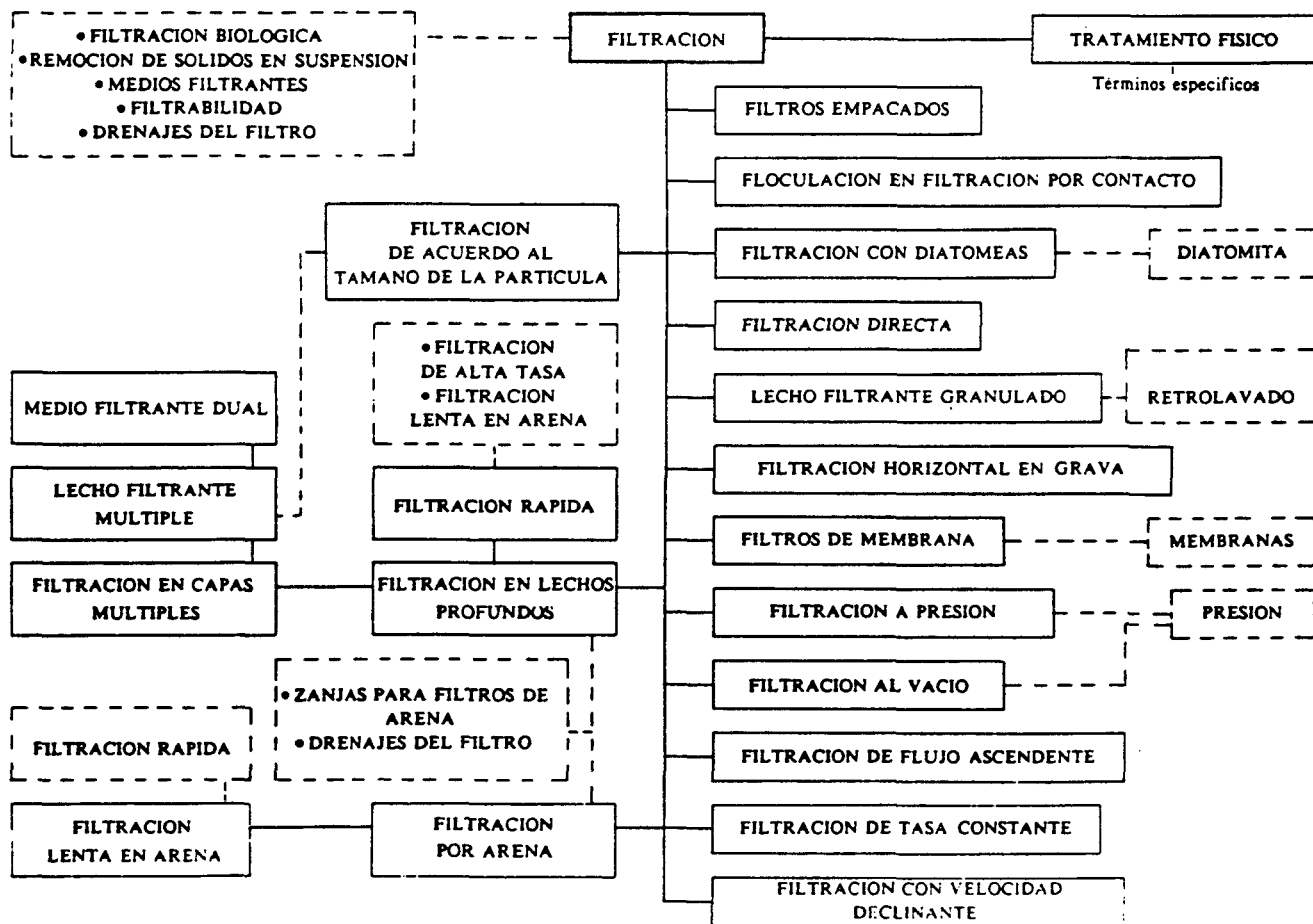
• FILTRACION BIOLOGICA
• REMOCION DE SOLIDOS EN SUSPENSION
• MEDIOS FILTRANTES
• FILTRABILIDAD
• DRENAJES DEL FILTRO

FILTRACION

TRATAMIENTO FISICO

Términos especificos

FILTROS EMPACADOS

FLOCULACION EN FILTRACION POR CONTACTO

FILTRACION DE ACUERDO AL TAMANO DE LA PARTICULA

FILTRACION CON DIATOMEAS

DIATOMITA

FILTRACION DIRECTA

• FILTRACION DE ALTA TASA
• FILTRACION LENTA EN ARENA

MEDIO FILTRANTE DUAL

LECHO FILTRANTE GRANULADO

RETROLAVADO

LECHO FILTRANTE MULTIPLE

FILTRACION RAPIDA

FILTRACION HORIZONTAL EN GRAVA

FILTROS DE MEMBRANA

MEMBRANAS

FILTRACION EN CAPAS MULTIPLES

FILTRACION EN LECHOS PROFUNDOS

FILTRACION A PRESION

PRESION

• ZANJAS PARA FILTROS DE ARENA
• DRENAJES DEL FILTRO

FILTRACION AL VACIO

FILTRACION RAPIDA

FILTRACION DE FLUJO ASCENDENTE

FILTRACION LENTA EN ARENA

FILTRACION POR ARENA

FILTRACION DE TASA CONSTANTE

FILTRACION CON VELOCIDAD DECLINANTE